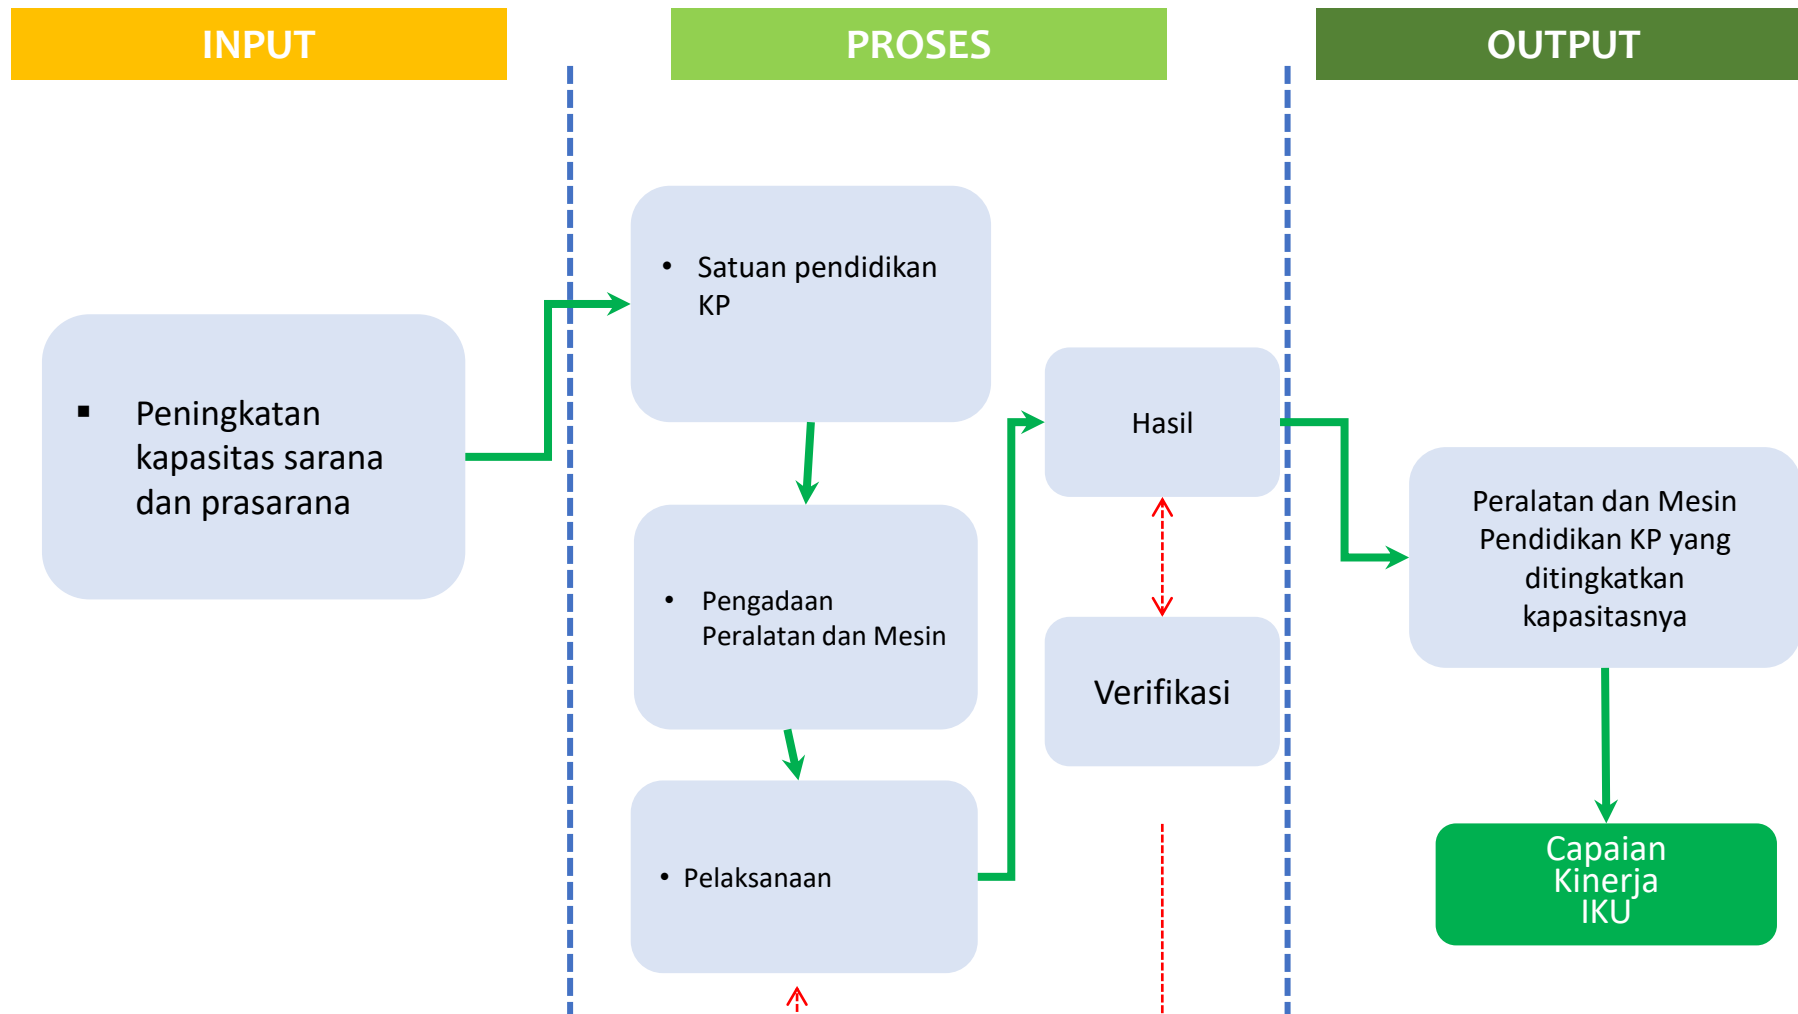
INPUT

PROSES

OUTPUT

▪ Peningkatan kapasitas sarana dan prasarana

• Satuan pendidikan KP

• Pengadaan Peralatan dan Mesin

• Pelaksanaan

Hasil

Verifikasi

Peralatan dan Mesin Pendidikan KP yang ditingkatkan kapasitasnya

Capaian Kinerja IKU